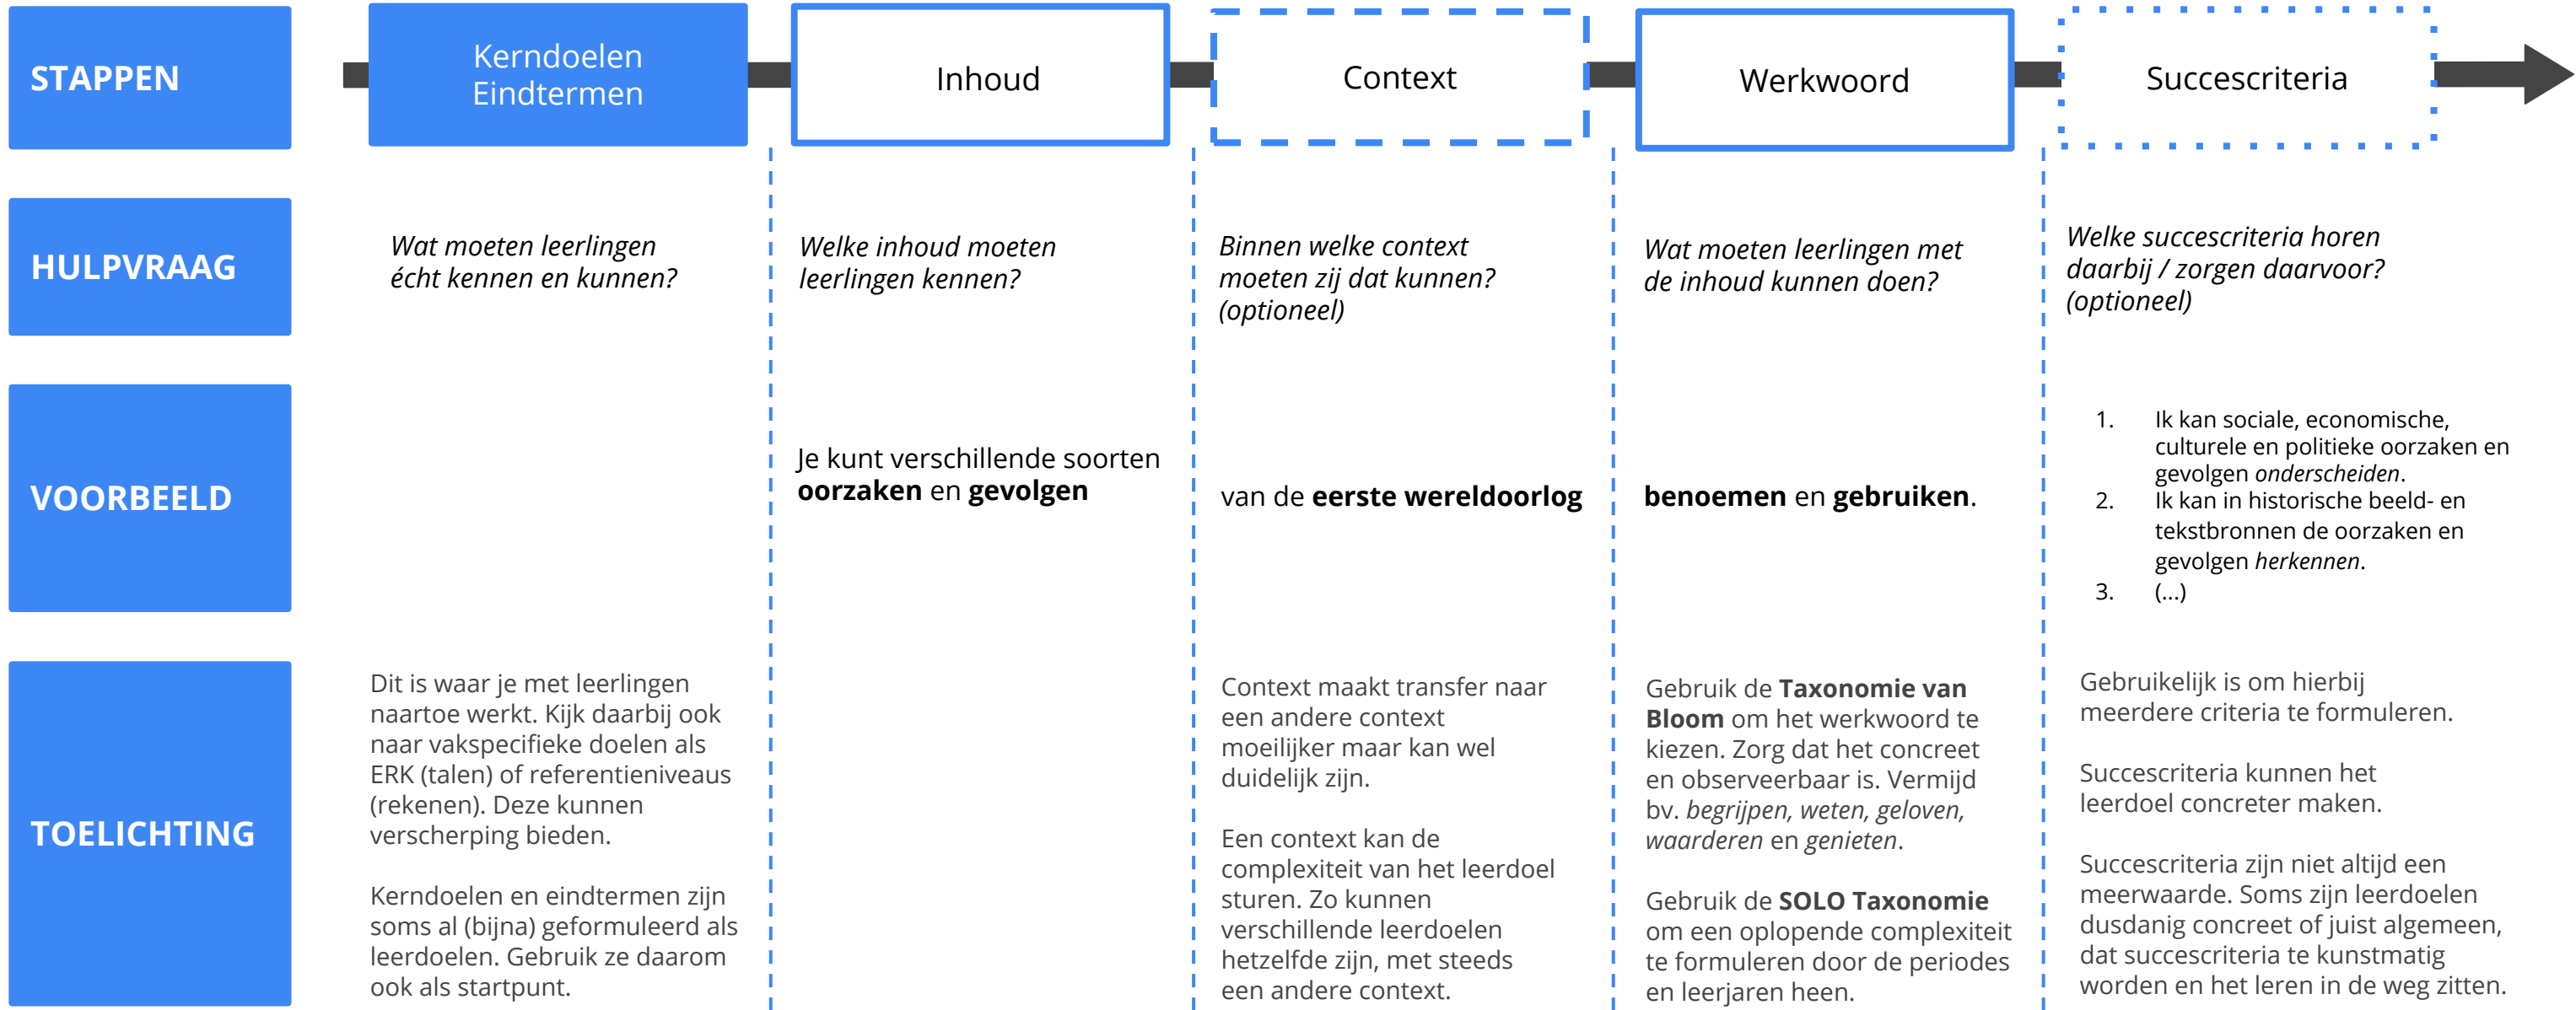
STAPPEN

Kerndoelen Eindtermen

Inhoud

Context

Werkwoord

Succescriteria

HULPVRAAG

*Wat moeten leerlingen écht kennen en kunnen?*

*Welke inhoud moeten leerlingen kennen?*

*Binnen welke context moeten zij dat kunnen? (optioneel)*

*Wat moeten leerlingen met de inhoud kunnen doen?*

*Welke succescriteria horen daarbij / zorgen daarvoor? (optioneel)*

VOORBEELD

Je kunt verschillende soorten **oorzaken** en **gevolgen**

van de **eerste wereldoorlog**

**benoemen** en **gebruiken**.

1. Ik kan sociale, economische, culturele en politieke oorzaken en gevolgen *onderscheiden*.
2. Ik kan in historische beeld- en tekstbronnen de oorzaken en gevolgen *herkennen*.
3. (...)

TOELICHTING

Dit is waar je met leerlingen naartoe werkt. Kijk daarbij ook naar vakspecifieke doelen als ERK (talen) of referentieniveaus (rekenen). Deze kunnen verscherping bieden.

Kerndoelen en eindtermen zijn soms al (bijna) geformuleerd als leerdoelen. Gebruik ze daarom ook als startpunt.

Context maakt transfer naar een andere context moeilijker maar kan wel duidelijk zijn.

Een context kan de complexiteit van het leerdoel sturen. Zo kunnen verschillende leerdoelen hetzelfde zijn, met steeds een andere context.

Gebruik de **Taxonomie van Bloom** om het werkwoord te kiezen. Zorg dat het concreet en observeerbaar is. Vermijd bv. *begrijpen, weten, geloven, waarderen* en *genieten*.

Gebruik de **SOLO Taxonomie** om een oplopende complexiteit te formuleren door de periodes en leerjaren heen.

Gebruikelijk is om hierbij meerdere criteria te formuleren.

Succescriteria kunnen het leerdoel concreter maken.

Succescriteria zijn niet altijd een meerwaarde. Soms zijn leerdoelen dusdanig concreet of juist algemeen, dat succescriteria te kunstmatig worden en het leren in de weg zitten.